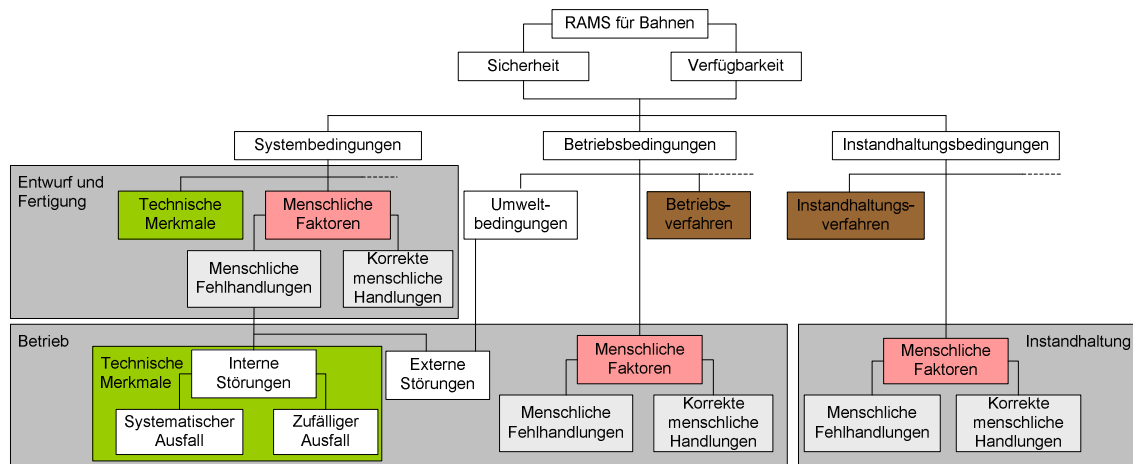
RAMS für Bahnen

Sicherheit

Verfügbarkeit

Systembedingungen

Betriebsbedingungen

Instandhaltungsbedingungen

Entwurf und Fertigung

Technische Merkmale

Menschliche Faktoren

Menschliche Fehlhandlungen

Korrekte menschliche Handlungen

Umweltbedingungen

Betriebsverfahren

Instandhaltungsverfahren

Betrieb

Technische Merkmale

Interne Störungen

Systematischer Ausfall

Zufälliger Ausfall

Externe Störungen

Menschliche Faktoren

Menschliche Fehlhandlungen

Korrekte menschliche Handlungen

Instandhaltung

Menschliche Faktoren

Menschliche Fehlhandlungen

Korrekte menschliche Handlungen